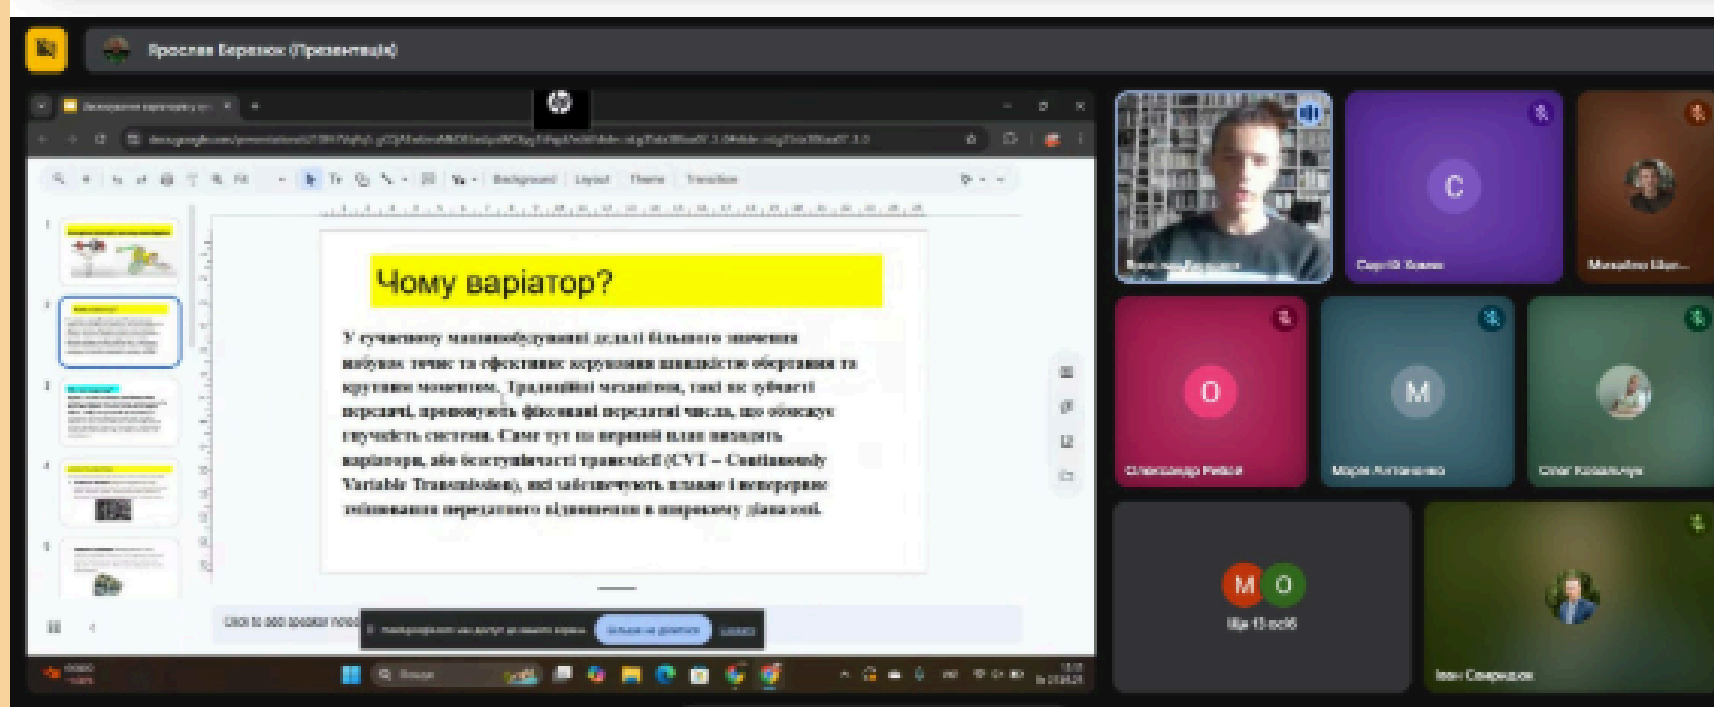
Ярослав Березюк (Презентація)

Чому варіатор?

У сучасному машинобудуванні дедалі більшого значення набуває точне та ефективне керування швидкістю обертання та крутним моментом. Традиційні механізми, такі як зубчасті передачі, пропонують фіксовані передатні числа, що обмежує гнучкість системи. Саме тут на перший план виходять варіатори, або безступінчасті трансмісії (CVT – Continuously Variable Transmission), які забезпечують плавне і безперервне змінювання передатного відношення в широкому діапазоні.

Background Layout Theme Transition

C
Сергій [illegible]
Михайло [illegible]
O
Олександр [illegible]
M
Марія Антоненко
Олег Коваль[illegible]
M O
Ще 13 осіб
Іван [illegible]